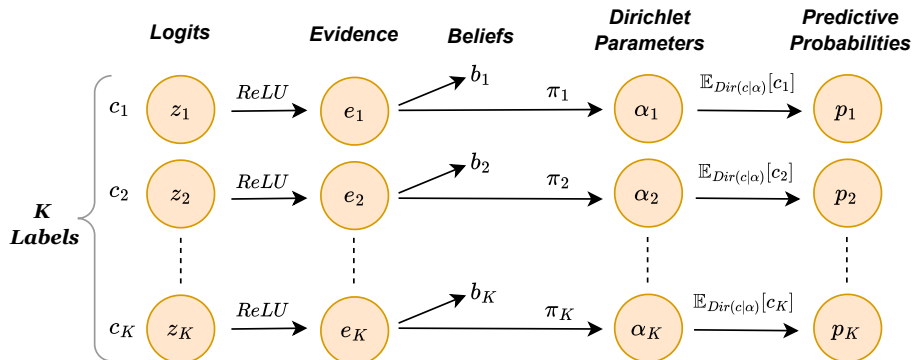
Logits

Evidence

Beliefs

Dirichlet Parameters

Predictive Probabilities

K Labels

$c_1$ $z_1$ $ReLU$ $e_1$ $b_1$ $\pi_1$ $\alpha_1$ $\mathbb{E}_{Dir(c|\alpha)}[c_1]$ $p_1$

$c_2$ $z_2$ $ReLU$ $e_2$ $b_2$ $\pi_2$ $\alpha_2$ $\mathbb{E}_{Dir(c|\alpha)}[c_2]$ $p_2$

$c_K$ $z_K$ $ReLU$ $e_K$ $b_K$ $\pi_K$ $\alpha_K$ $\mathbb{E}_{Dir(c|\alpha)}[c_K]$ $p_K$